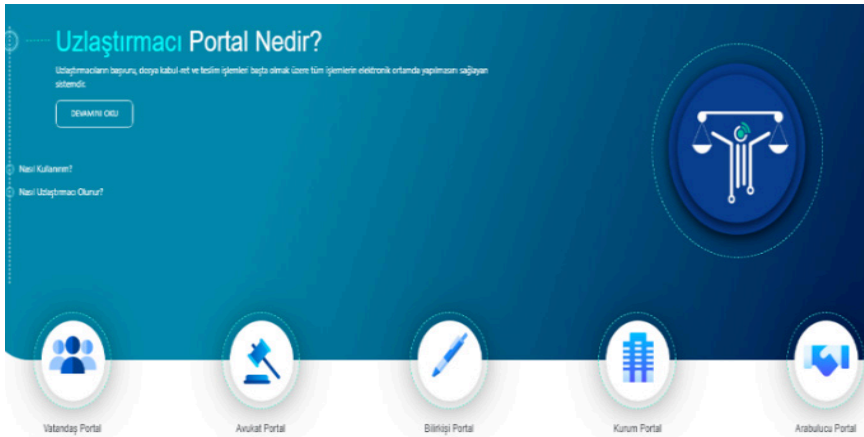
Uzlaştırmacı Portal Nedir?

Uzlaştırmacıların başvuru, dosya kabul-ret ve teslim işlemleri başta olmak üzere tüm işlemlerin elektronik ortamda yapılmasını sağlayan sistemdir.

DEVAMINI OKU

Nasıl Kullanırım?

Nasıl Uzlaştırmacı Olunur?

Vatandaş Portal

Avukat Portal

Bilirkişi Portal

Kurum Portal

Arabulucu Portal